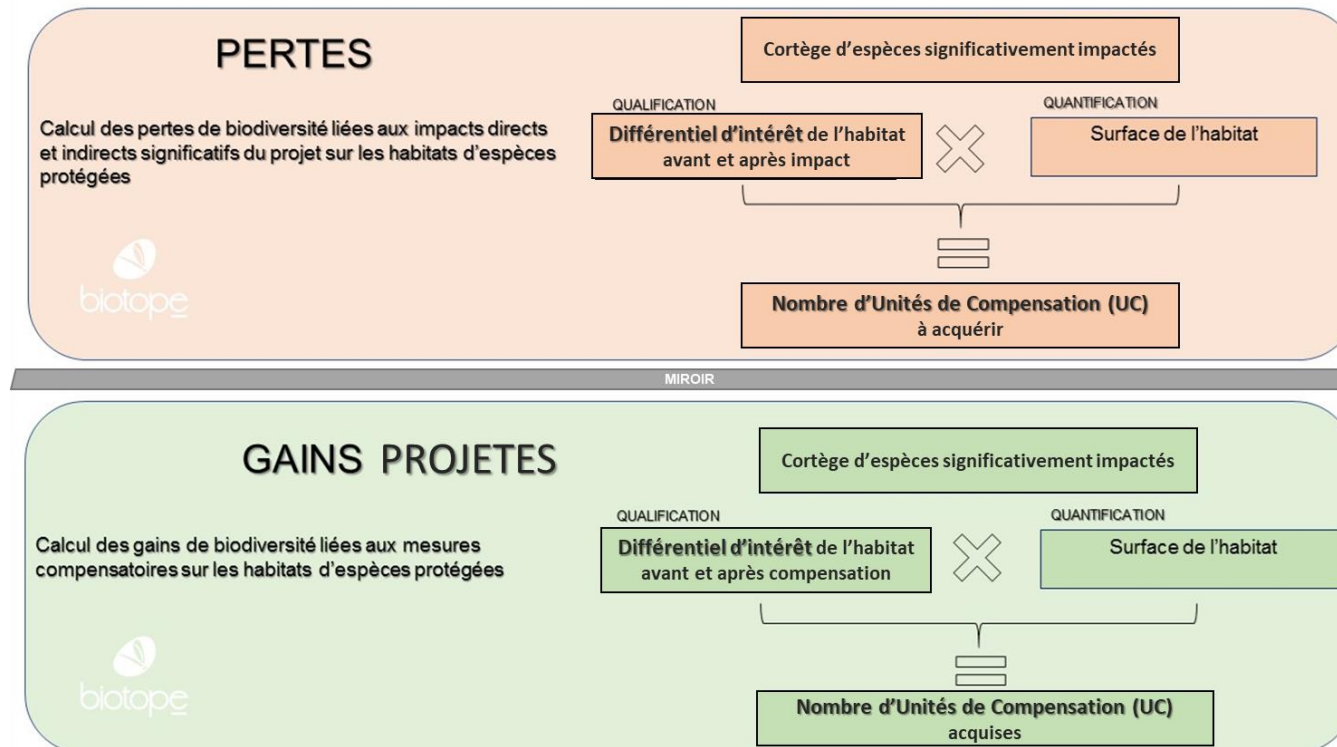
PERTES

Calcul des pertes de biodiversité liées aux impacts directs et indirects significatifs du projet sur les habitats d'espèces protégées

Cortège d'espèces significativement impactés

QUALIFICATION

Différentiel d'intérêt de l'habitat avant et après impact

QUANTIFICATION

Surface de l'habitat

Nombre d'Unités de Compensation (UC) à acquérir

biotope

MIROIR

GAINS PROJETES

Calcul des gains de biodiversité liées aux mesures compensatoires sur les habitats d'espèces protégées

Cortège d'espèces significativement impactés

QUALIFICATION

Différentiel d'intérêt de l'habitat avant et après compensation

QUANTIFICATION

Surface de l'habitat

Nombre d'Unités de Compensation (UC) acquises

biotope